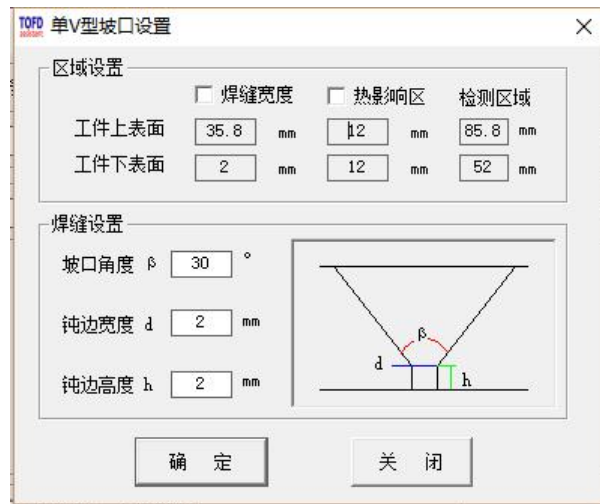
TOFD 单V型坡口设置

×

区域设置

焊缝宽度 热影响区 检测区域

| | 焊缝宽度 | | 热影响区 | | 检测区域 | |
|---|---|---|---|---|---|---|
| 工件上表面 | 35.8 | mm | 12 | mm | 85.8 | mm |
| 工件下表面 | 2 | mm | 12 | mm | 52 | mm |

焊缝设置

坡口角度 β 30 °

钝边宽度 d 2 mm

钝边高度 h 2 mm

β

d

h

确 定

关 闭